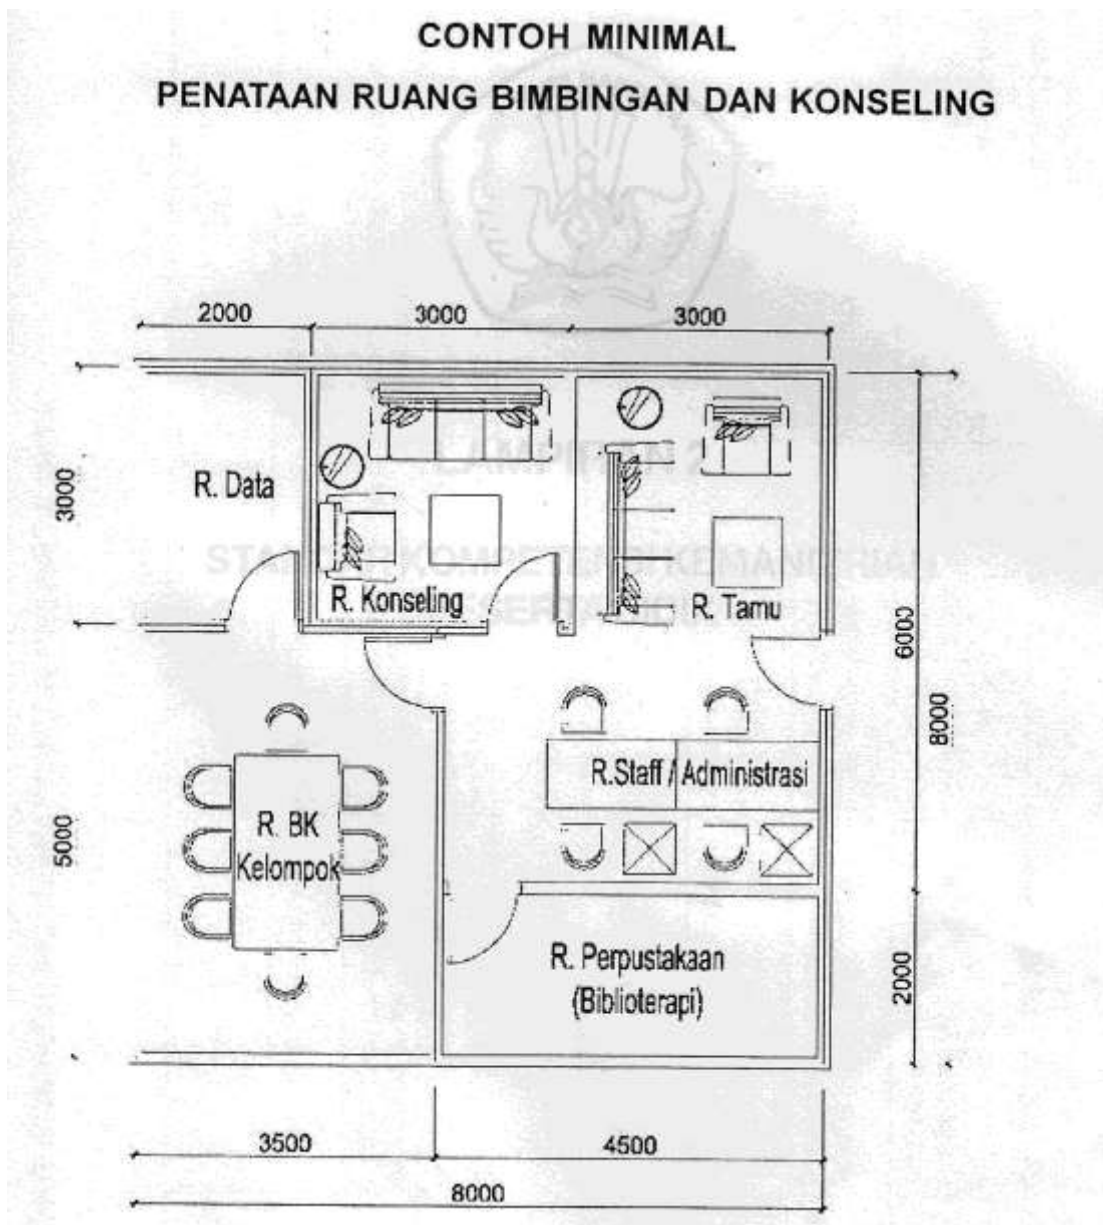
CONTOH MINIMAL

PENATAAN RUANG BIMBINGAN DAN KONSELING

2000

3000

3000

3000

R. Data

R. Konseling

R. Tamu

6000

8000

R.Staff / Administrasi

5000

R. BK Kelompok

R. Perpustakaan (Biblioterapi)

2000

3500

4500

8000